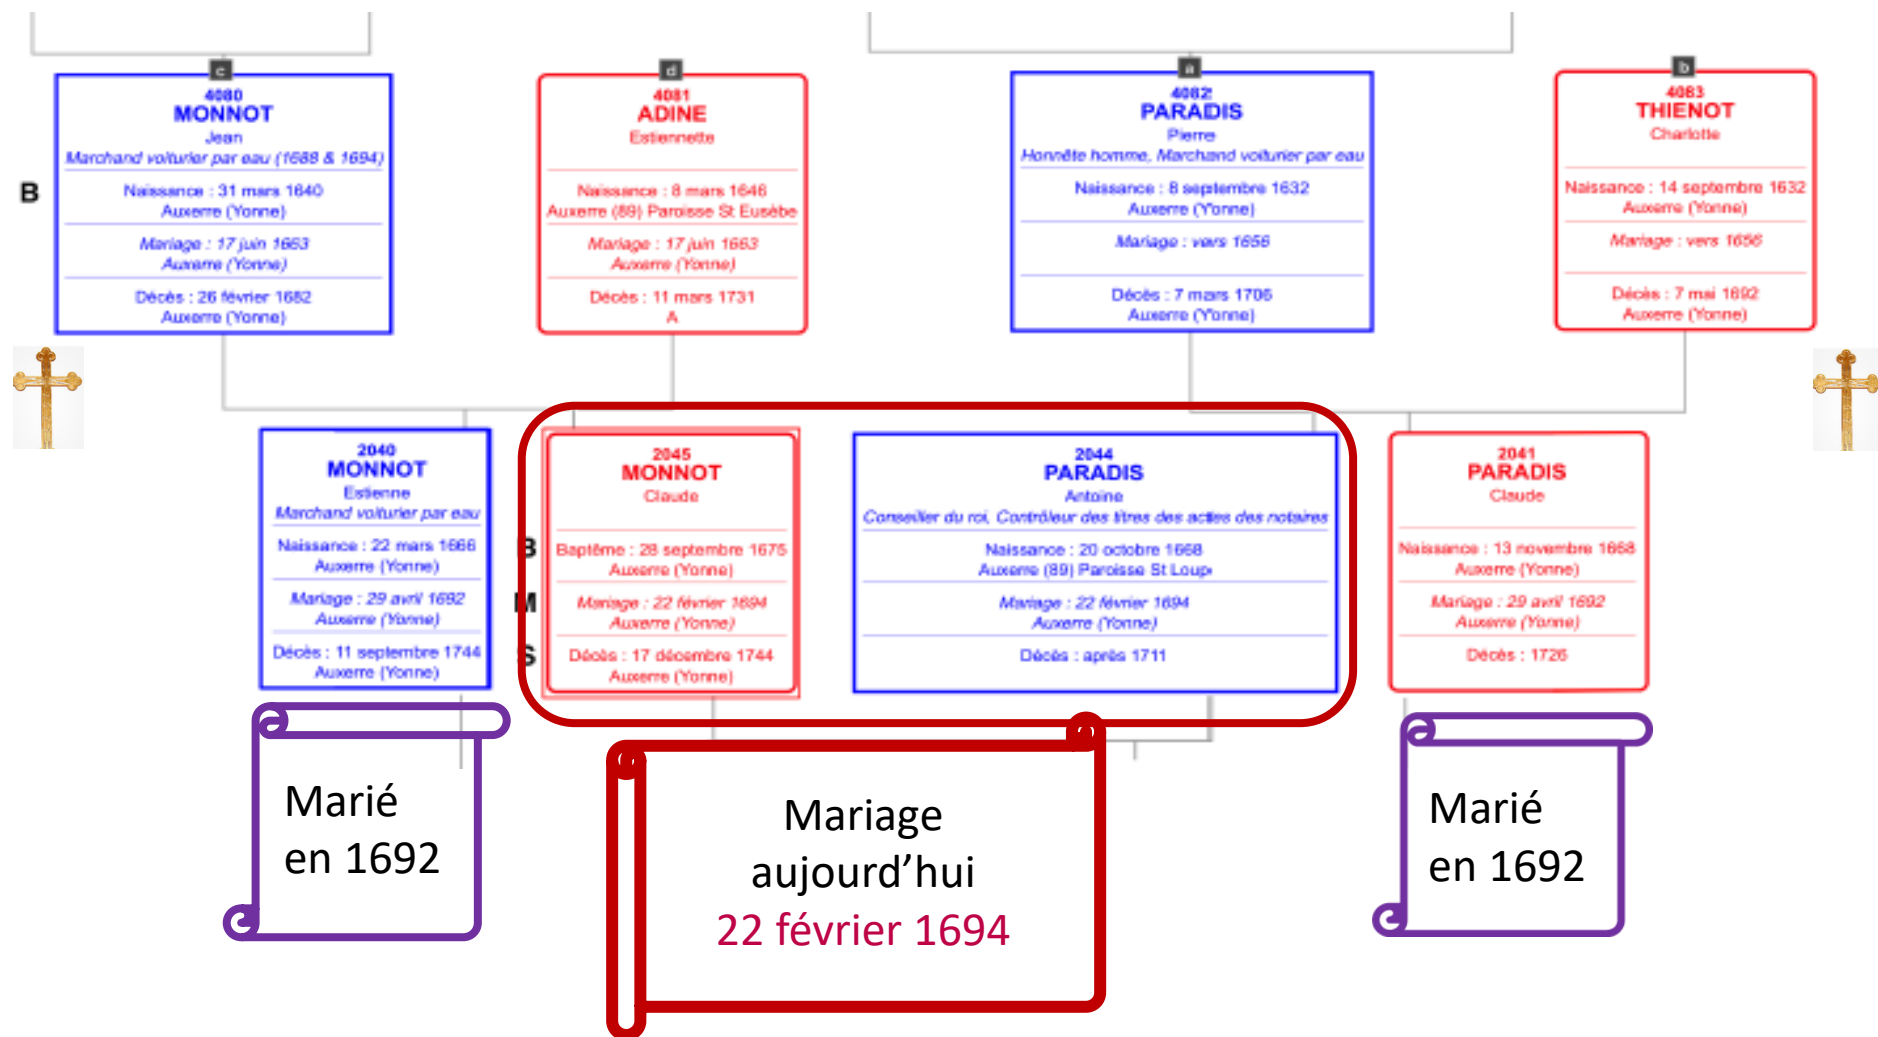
c
4080
MONNOT
Jean
Marchand voiturier par eau (1688 & 1694)
Naissance : 31 mars 1640
Auxerre (Yonne)
Mariage : 17 juin 1663
Auxerre (Yonne)
Décès : 26 février 1682
Auxerre (Yonne)

B

d
4081
ADINE
Estiennette
Naissance : 8 mars 1646
Auxerre (89) Paroisse St Eusèbe
Mariage : 17 juin 1663
Auxerre (Yonne)
Décès : 11 mars 1731
A

a
4082
PARADIS
Pierre
Honnête homme, Marchand voiturier par eau
Naissance : 8 septembre 1632
Auxerre (Yonne)
Mariage : vers 1656
Décès : 7 mars 1706
Auxerre (Yonne)

b
4083
THIENOT
Charlotte
Naissance : 14 septembre 1632
Auxerre (Yonne)
Mariage : vers 1656
Décès : 7 mai 1692
Auxerre (Yonne)

2040
MONNOT
Estienne
Marchand voiturier par eau
Naissance : 22 mars 1666
Auxerre (Yonne)
Mariage : 29 avril 1692
Auxerre (Yonne)
Décès : 11 septembre 1744
Auxerre (Yonne)

2045
MONNOT
Claude
B
Baptême : 28 septembre 1675
Auxerre (Yonne)
M
Mariage : 22 février 1694
Auxerre (Yonne)
S
Décès : 17 décembre 1744
Auxerre (Yonne)

2044
PARADIS
Antoine
Conseiller du roi, Contrôleur des titres des actes des notaires
Naissance : 20 octobre 1668
Auxerre (89) Paroisse St Loup
Mariage : 22 février 1694
Auxerre (Yonne)
Décès : après 1711

2041
PARADIS
Claude
Naissance : 13 novembre 1668
Auxerre (Yonne)
Mariage : 29 avril 1692
Auxerre (Yonne)
Décès : 1726

Marié en 1692

Mariage aujourd'hui
22 février 1694

Marié en 1692